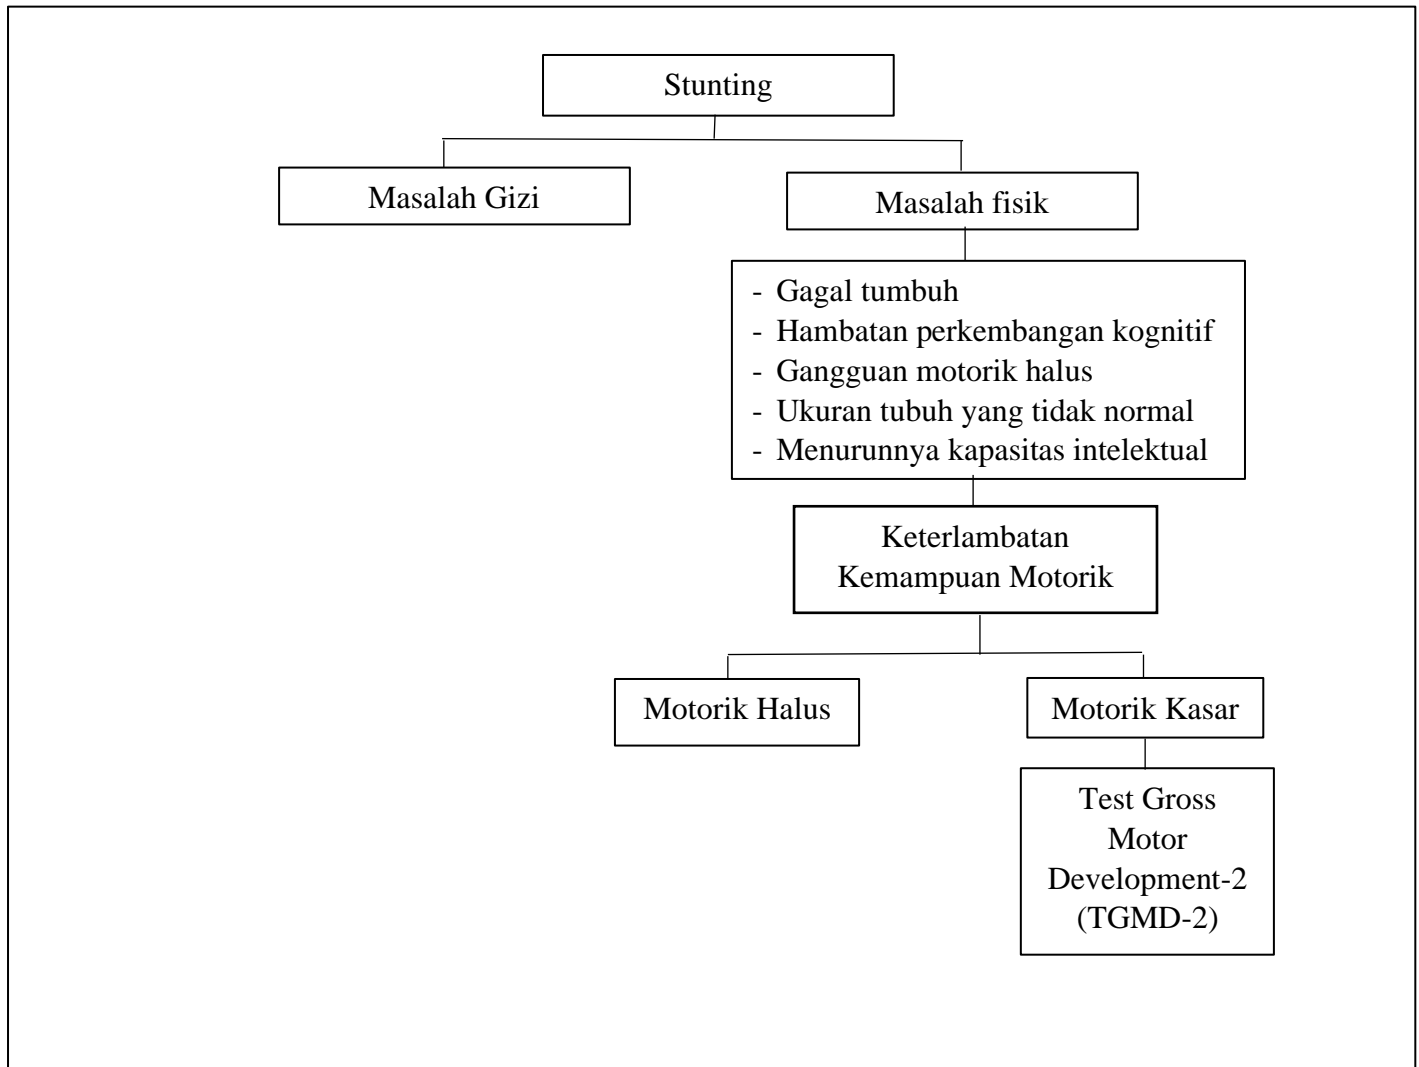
Stunting

Masalah Gizi

Masalah fisik

- Gagal tumbuh
- Hambatan perkembangan kognitif
- Gangguan motorik halus
- Ukuran tubuh yang tidak normal
- Menurunnya kapasitas intelektual

Keterlambatan Kemampuan Motorik

Motorik Halus

Motorik Kasar

Test Gross Motor Development-2 (TGMD-2)